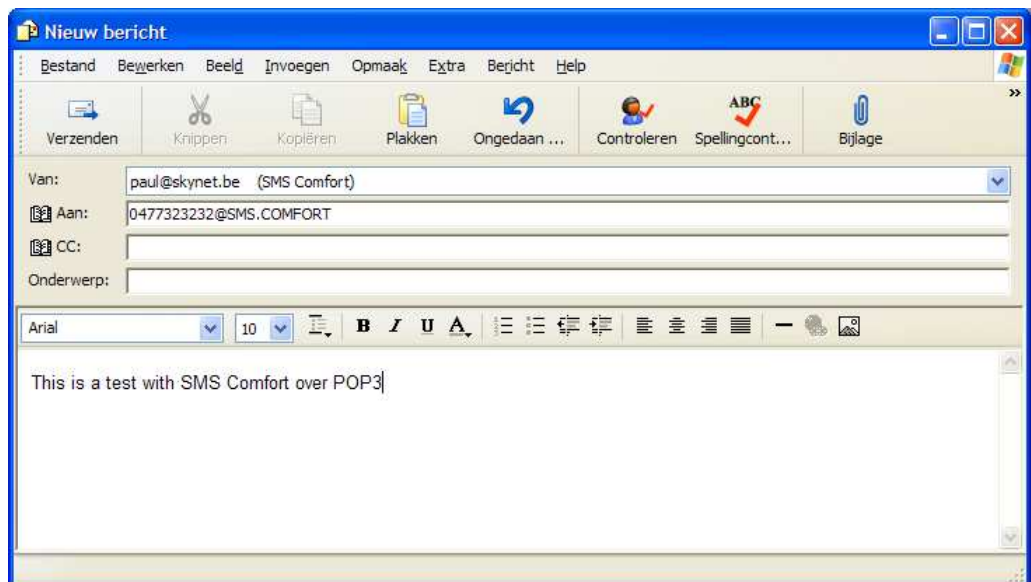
Nieuw bericht

Bestand Bewerken Beeld Invoegen Opmaak Extra Bericht Help

Verzenden Knippen Kopiëren Plakken Ongedaan ... Controleren ABC Spellingcont... Bijlage

Van: paul@skynet.be (SMS Comfort)
Aan: 0477323232@SMS.COMFORT
CC:
Onderwerp:

Arial 10 B I U A

This is a test with SMS Comfort over POP3